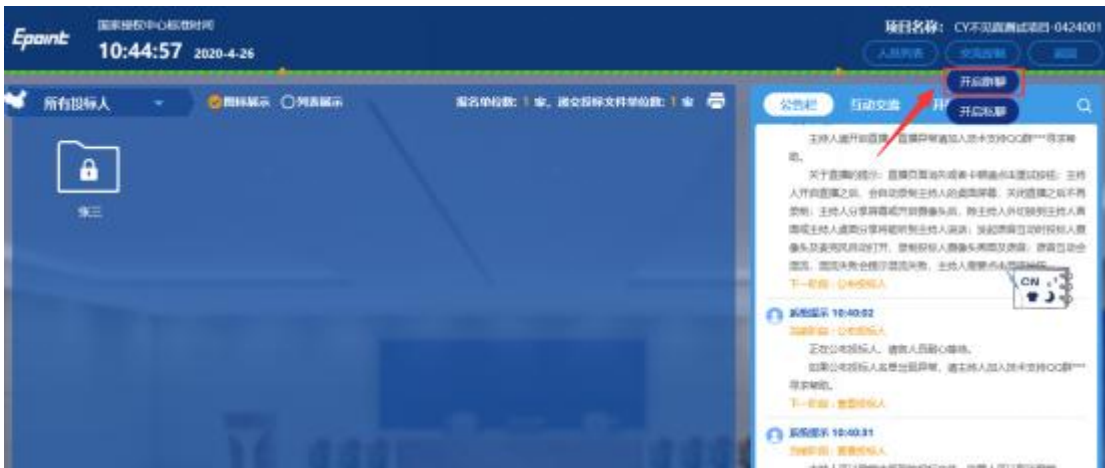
Epoint 国家授权中心标准时间 10:44:57 2020-4-26

项目名称: CY不见面测试项目-0424001

人员列表 交流控制 返回

开启静默

开启私聊

所有投标人 图标展示 列表展示

报名单位数: 1 家, 递交投标文件单位数: 1 家

张三

公告栏 互动交流

主持人揭开前直播，直播异常请加入技术支持QQ群****寻求帮助。

关于直播的提示: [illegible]

下一阶段: 公布投标人

CN

系统提示 10:40:02

当前阶段: 公布投标人

正在公布投标人，请投标人员耐心等待。

如果公布投标人是否出现异常，请主持人加入技术支持QQ群****寻求帮助。

下一阶段: 查看投标人

系统提示 10:40:31

当前阶段: 查看投标人

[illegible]